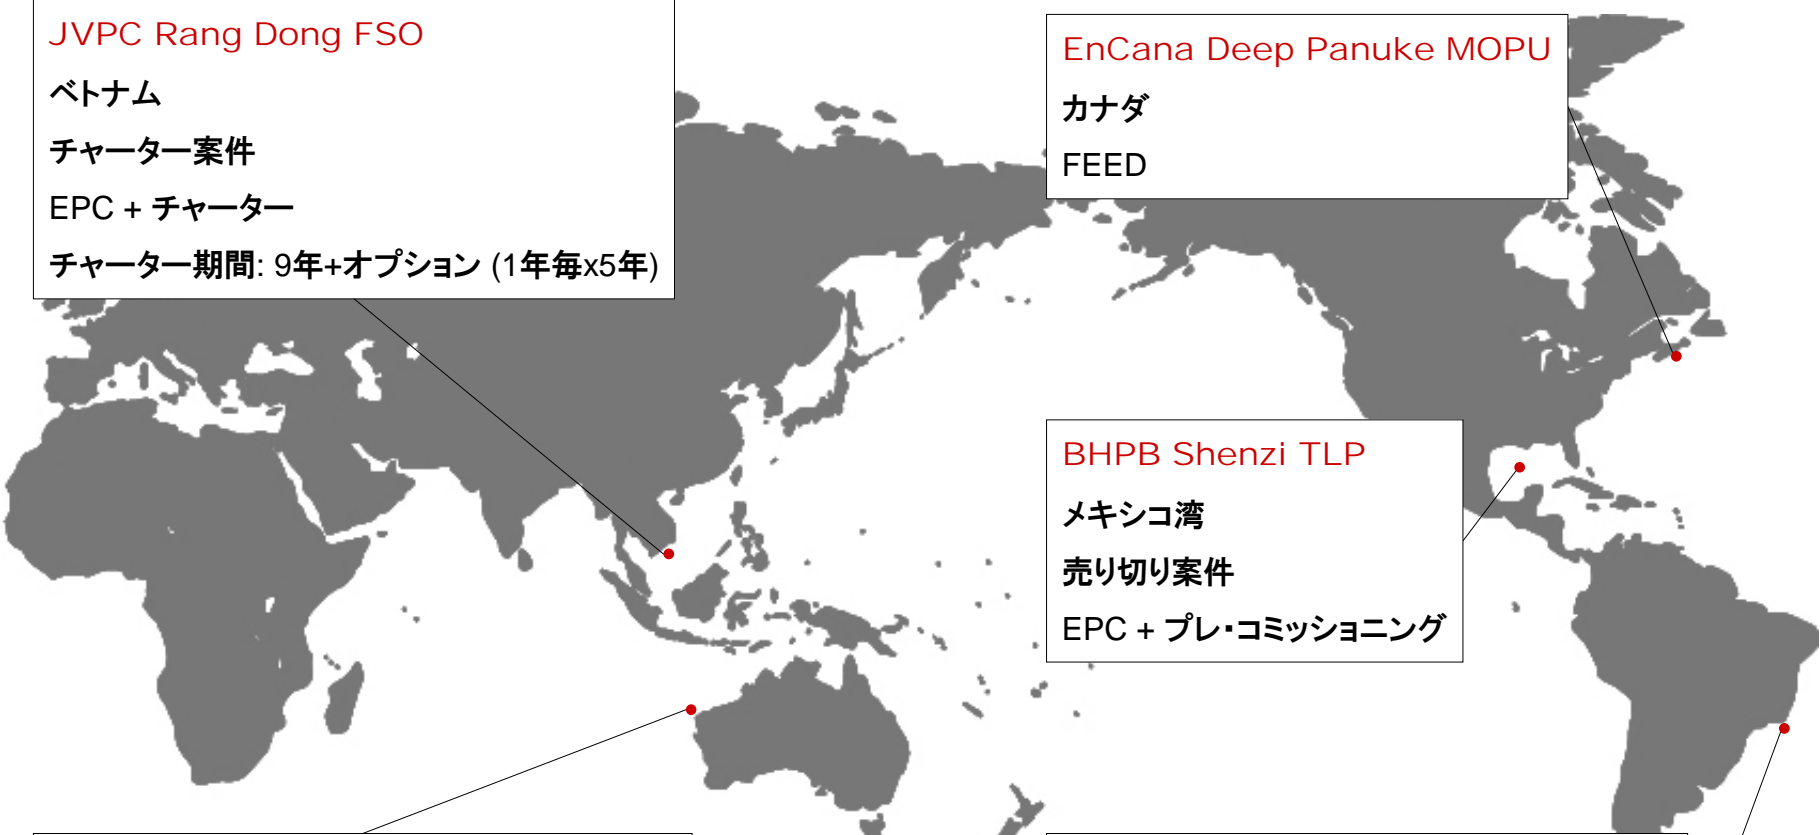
JVPC Rang Dong FSO

ベトナム

チャーター案件

EPC + チャーター

チャーター期間: 9年+オプション (1年毎x5年)

EnCana Deep Panuke MOPU

カナダ

FEED

BHPB Shenzi TLP

メキシコ湾

売り切り案件

EPC + プレ･コミッショニング